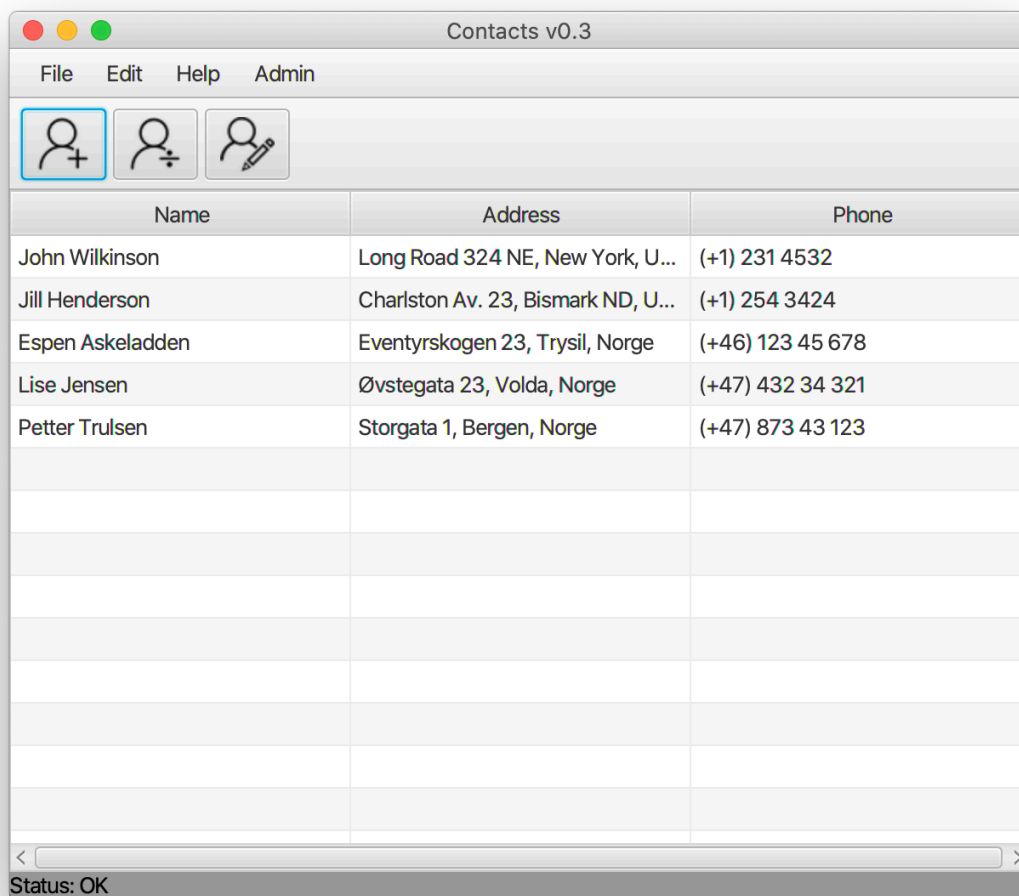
Contacts v0.3

File Edit Help Admin

| Name | Address | Phone |
|---|---|---|
| John Wilkinson | Long Road 324 NE, New York, U... | (+1) 231 4532 |
| Jill Henderson | Charlston Av. 23, Bismark ND, U... | (+1) 254 3424 |
| Espen Askeladden | Eventyrskogen 23, Trysil, Norge | (+46) 123 45 678 |
| Lise Jensen | Øvstegata 23, Volda, Norge | (+47) 432 34 321 |
| Petter Trulsen | Storgata 1, Bergen, Norge | (+47) 873 43 123 |

Status: OK